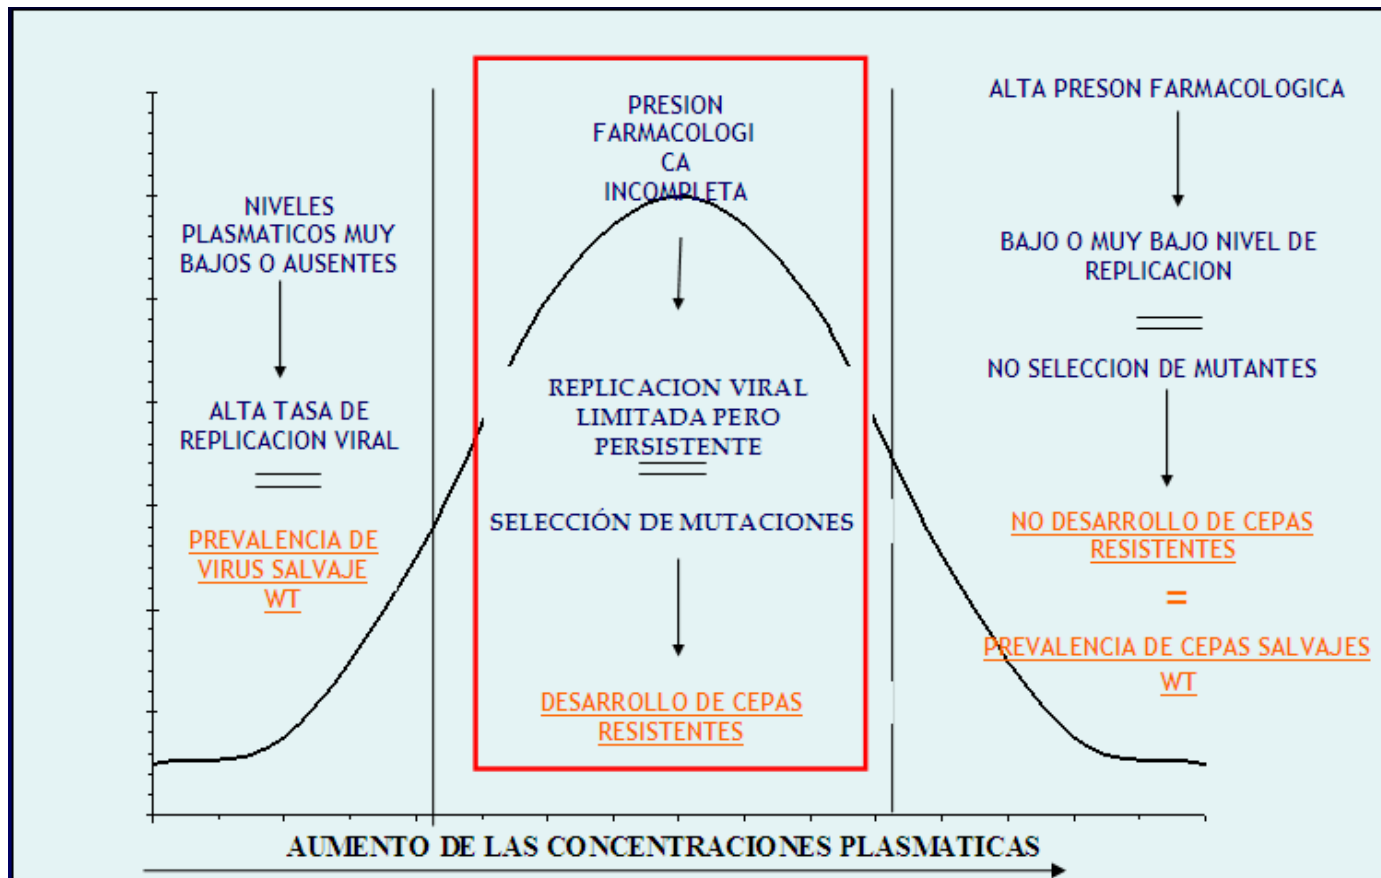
NIVELES PLASMATICOS MUY BAJOS O AUSENTES

ALTA TASA DE REPLICACION VIRAL

PREVALENCIA DE VIRUS SALVAJE WT

PRESION FARMACOLOGICA INCOMPLETA

REPLICACION VIRAL LIMITADA PERO PERSISTENTE

SELECCIÓN DE MUTACIONES

DESARROLLO DE CEPAS RESISTENTES

ALTA PRESON FARMACOLOGICA

BAJO O MUY BAJO NIVEL DE REPLICACION

NO SELECCION DE MUTANTES

NO DESARROLLO DE CEPAS RESISTENTES

=

PREVALENCIA DE CEPAS SALVAJES WT

AUMENTO DE LAS CONCENTRACIONES PLASMATICAS